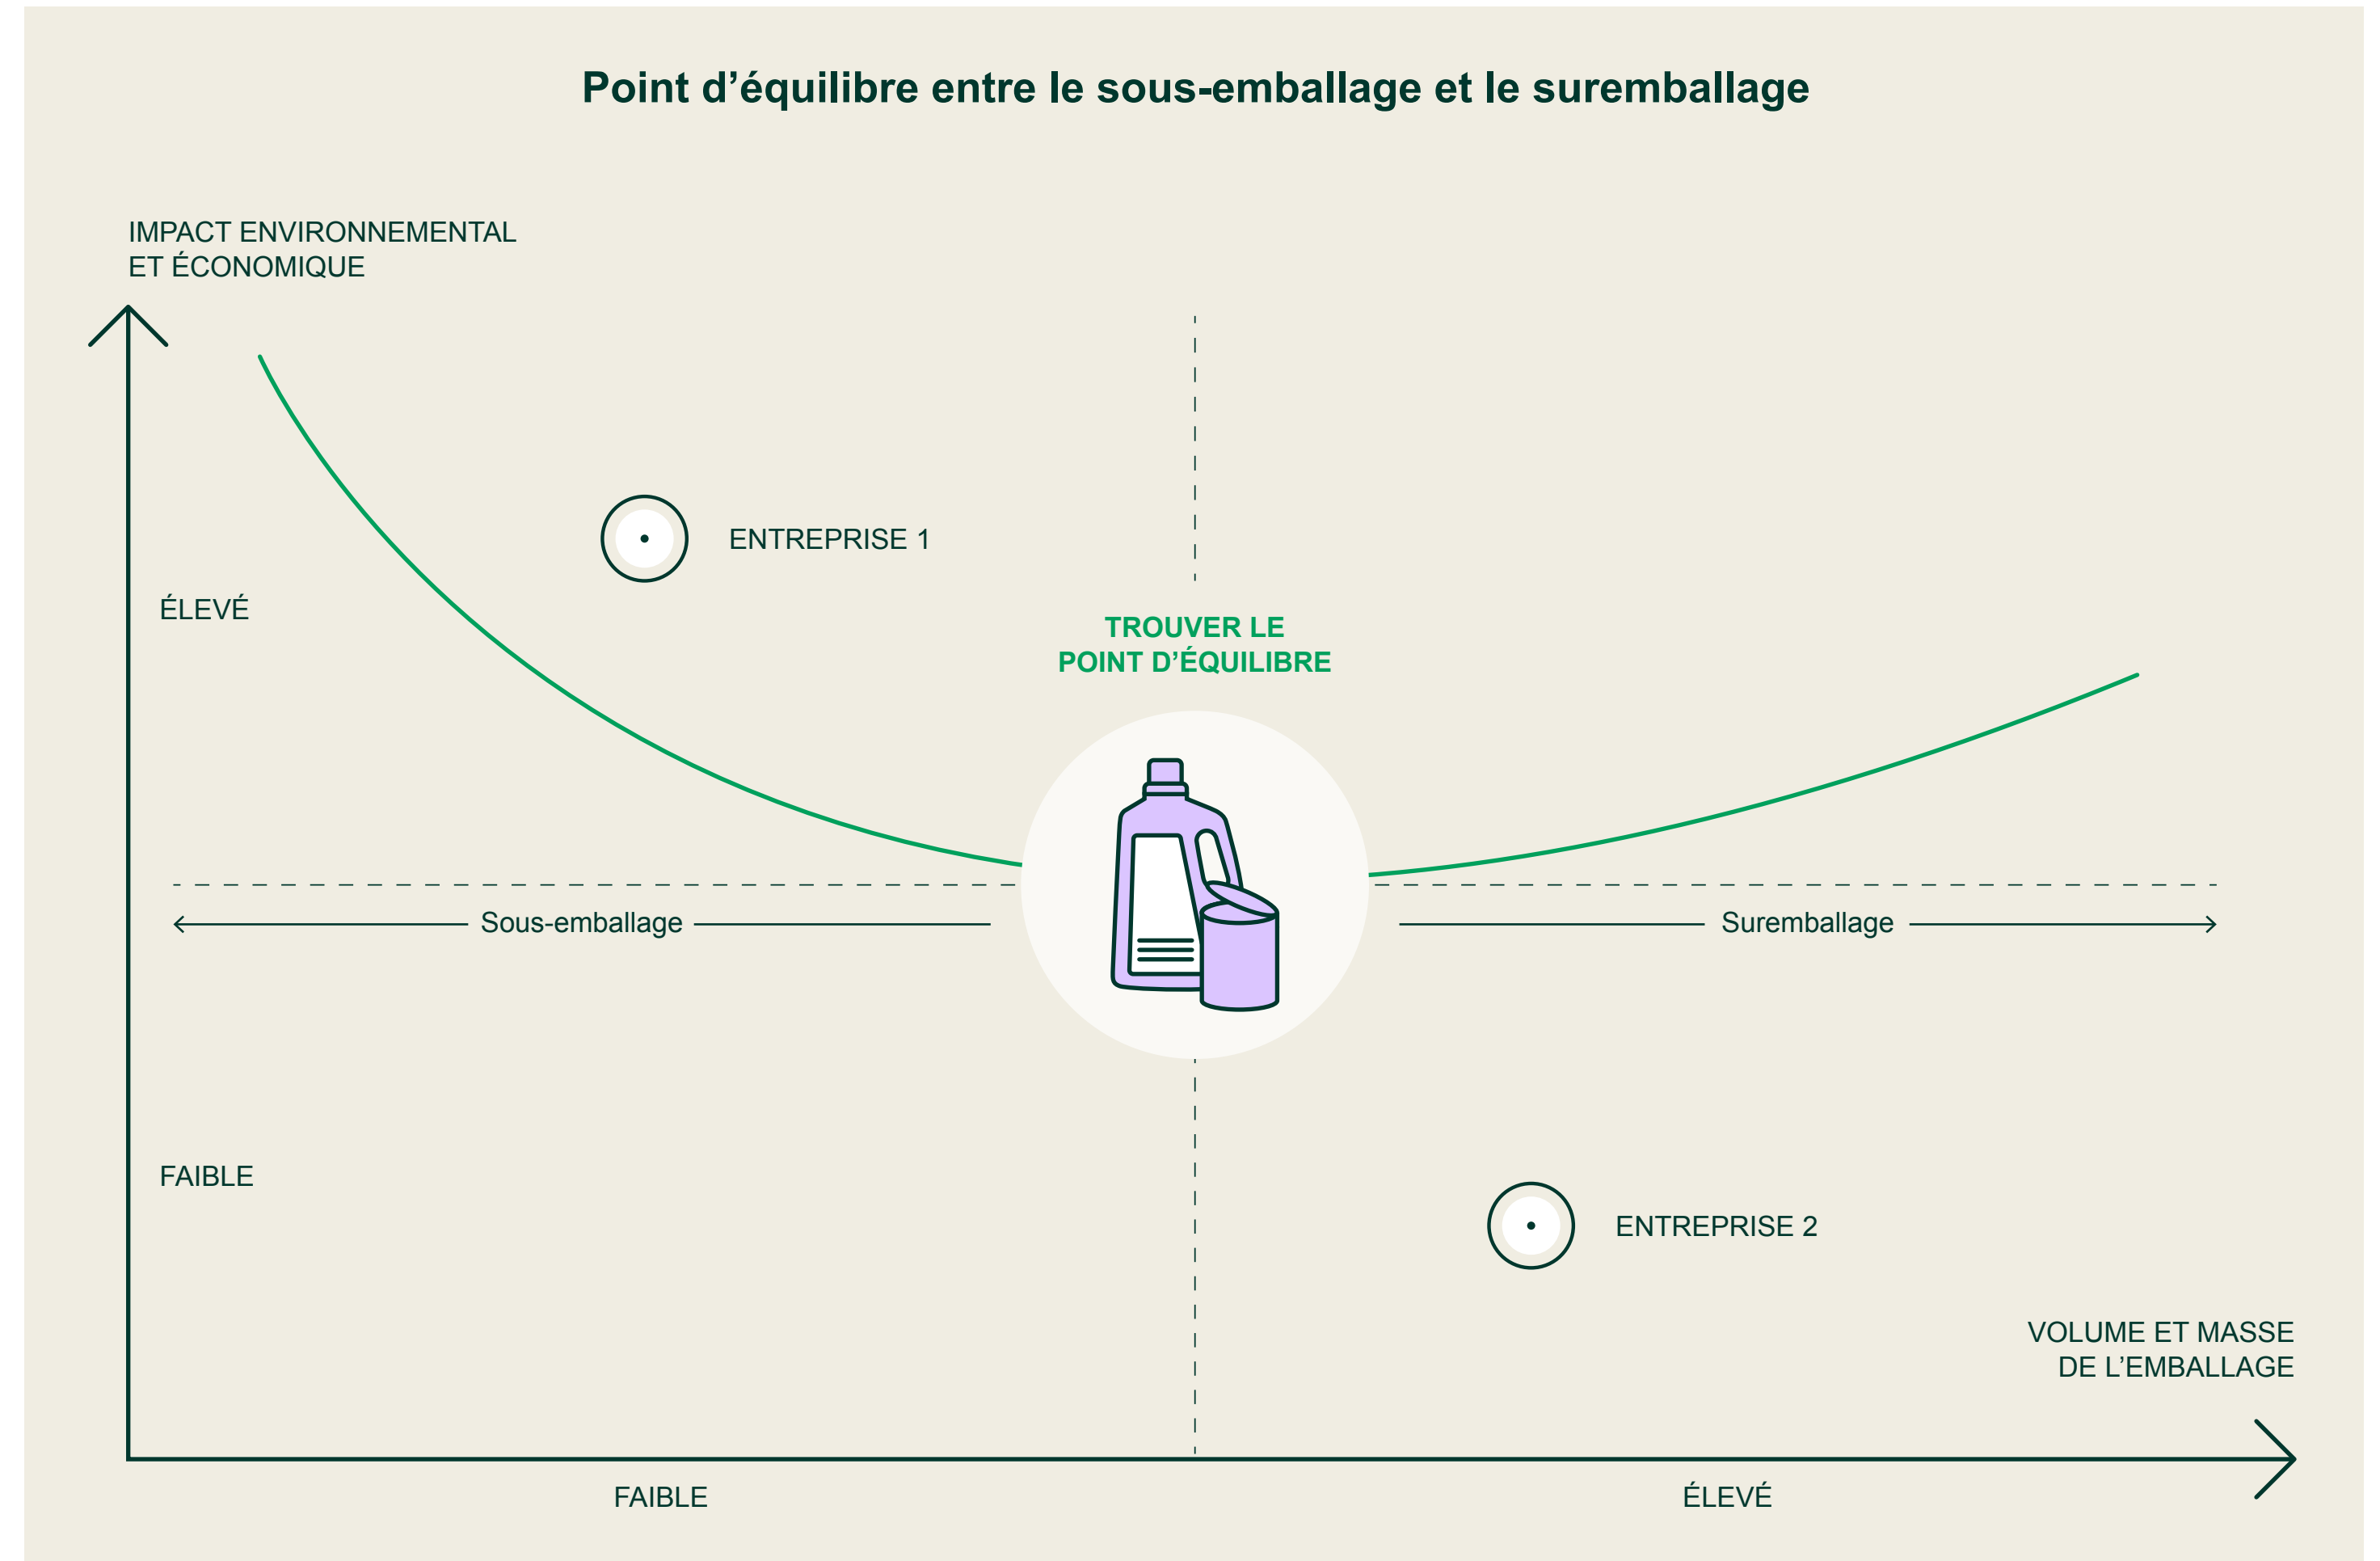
Point d’équilibre entre le sous-emballage et le suremballage

IMPACT ENVIRONNEMENTAL
ET ÉCONOMIQUE

ENTREPRISE 1

ÉLEVÉ

TROUVER LE
POINT D’ÉQUILIBRE

Sous-emballage

Suremballage

FAIBLE

ENTREPRISE 2

VOLUME ET MASSE
DE L’EMBALLAGE

FAIBLE

ÉLEVÉ